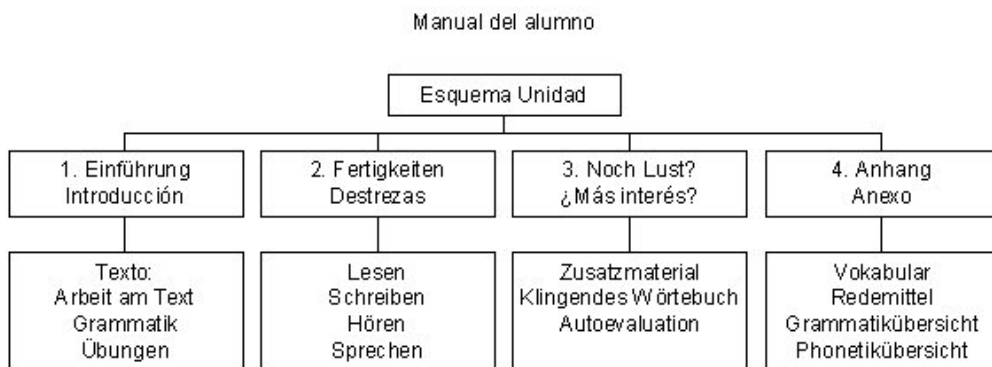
Manual del alumno

Esquema Unidad

1. Einführung
Introducción

2. Fertigkeiten
Destrezas

3. Noch Lust?
¿Más interés?

4. Anhang
Anexo

Texto:
Arbeit am Text
Grammatik
Übungen

Lesen
Schreiben
Hören
Sprechen

Zusatzmaterial
Klingendes Wörtebuch
Autoevaluation

Vokabular
Redemittel
Grammatikübersicht
Phonetikübersicht